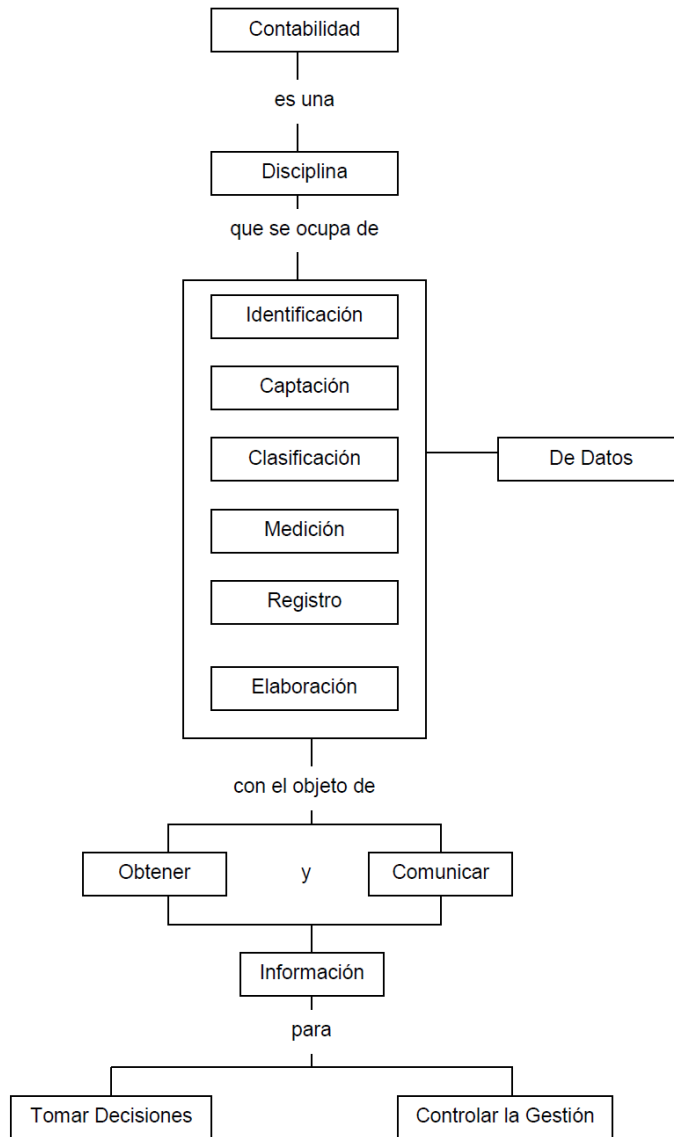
Contabilidad

es una

Disciplina

que se ocupa de

Identificación

Captación

Clasificación

Medición

Registro

Elaboración

De Datos

con el objeto de

Obtener

y

Comunicar

Información

para

Tomar Decisiones

Controlar la Gestión